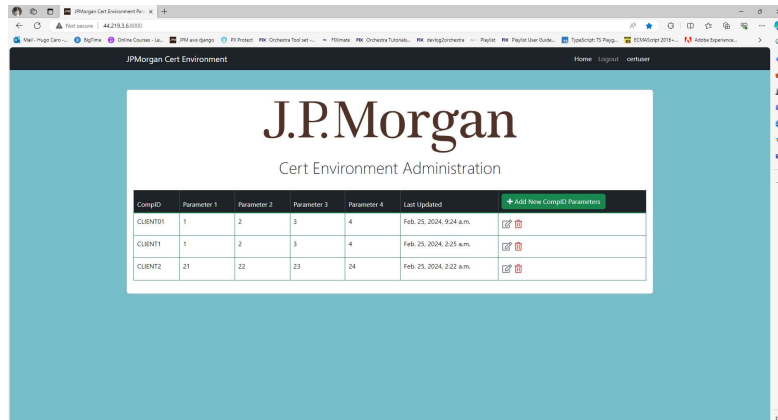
JPMorgan Cert Environment Par... ×  +

Not secure | 44.219.3.6:8000

Mail - Hugo Caro -...  BigTime  Online Courses - Le...  JPM aws django  PII Protect  FIX Orchestra Tool set -...  FIXimate  FIX Orchestra Tutorials...  devlog2orchestra  Playlist  FIX Playlist User Guide...  TypeScript: TS Playg...  ECMAScript 2019+...  Adobe Experience...

JPMorgan Cert Environment

Home  Logout  certuser

J.P.Morgan

Cert Environment Administration

| CompID | Parameter 1 | Parameter 2 | Parameter 3 | Parameter 4 | Last Updated | + Add New CompID Parameters |
|---|---|---|---|---|---|---|
| CLIENT01 | 1 | 2 | 3 | 4 | Feb. 25, 2024, 9:24 a.m. | |
| CLIENT1 | 1 | 2 | 3 | 4 | Feb. 25, 2024, 2:25 a.m. | |
| CLIENT2 | 21 | 22 | 23 | 24 | Feb. 25, 2024, 2:22 a.m. | |